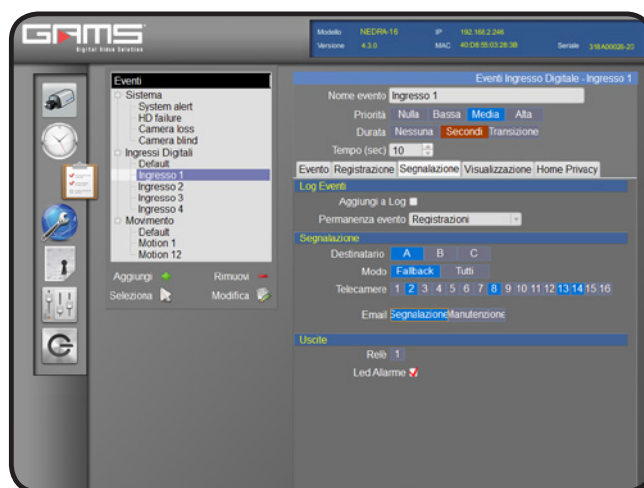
GAMS
Digital Video Solution

Modello NEDRA-16
Versione 4.3.0
IP 192.168.2.246
MAC 40:D8:55:03:26:38
Seriale 318A00026-20

Eventi
Sistema
System alert
HD failure
Camera loss
Camera blind
Ingressi Digitali
Default
Ingresso 1
Ingresso 2
Ingresso 3
Ingresso 4
Movimento
Default
Motion 1
Motion 12

Aggiungi
Rimuovi
Seleziona
Modifica

Eventi Ingresso Digitale - Ingresso 1
Nome evento Ingresso 1
Priorità Nulla Bassa Media Alta
Durata Nessuna Secondi Transizione
Tempo (sec) 10

Evento Registrazione Segnalazione Visualizzazione Home Privacy

Log Eventi
Aggiungi a Log
Permanenza evento Registrazioni

Segnalazione
Destinatario A B C
Modo Fallback Tutti
Telecamere 1 2 3 4 5 6 7 8 9 10 11 12 13 14 15 16

Email Segnalazione Manutenzione

Uscite
Relè 1
Led Allarme